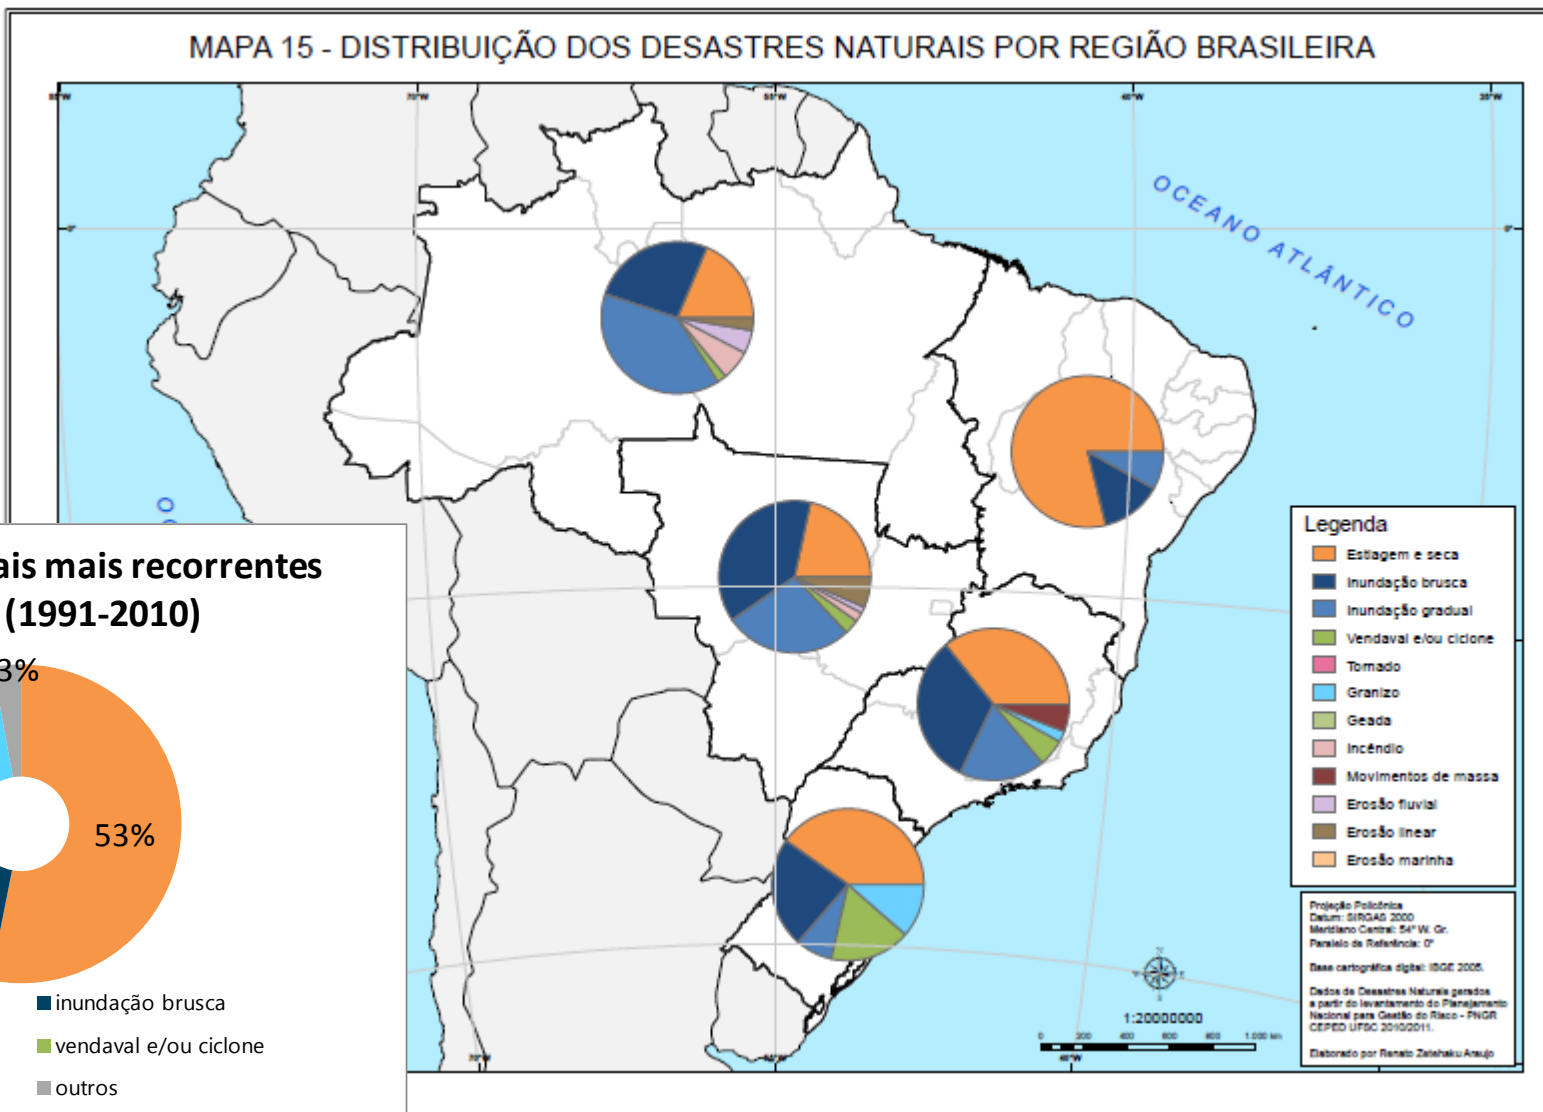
MAPA 15 - DISTRIBUIÇÃO DOS DESASTRES NATURAIS POR REGIÃO BRASILEIRA

OCEANO ATLÂNTICO

Legenda
Estiagem e seca
Inundação brusca
Inundação gradual
Vendaval e/ou ciclone
Tornado
Granizo
Geada
Incêndio
Movimentos de massa
Erosão fluvial
Erosão linear
Erosão marinha

Projeção Policônica
Datum: SIRGAS 2000
Meridiano Central: 54° W. Gr.
Paralelo de Referência: 0°

Base cartográfica digital: IBGE 2005.

Dados de Desastres Naturais gerados a partir do levantamento do Planejamento Nacional para Gestão do Risco - PNGR CEPED UFSC 2010/2011.

Elaborado por Renato Zatahaku Araujo

1:20000000

ais mais recorrentes
(1991-2010)

3%
53%

inundação brusca
vendaval e/ou ciclone
outros